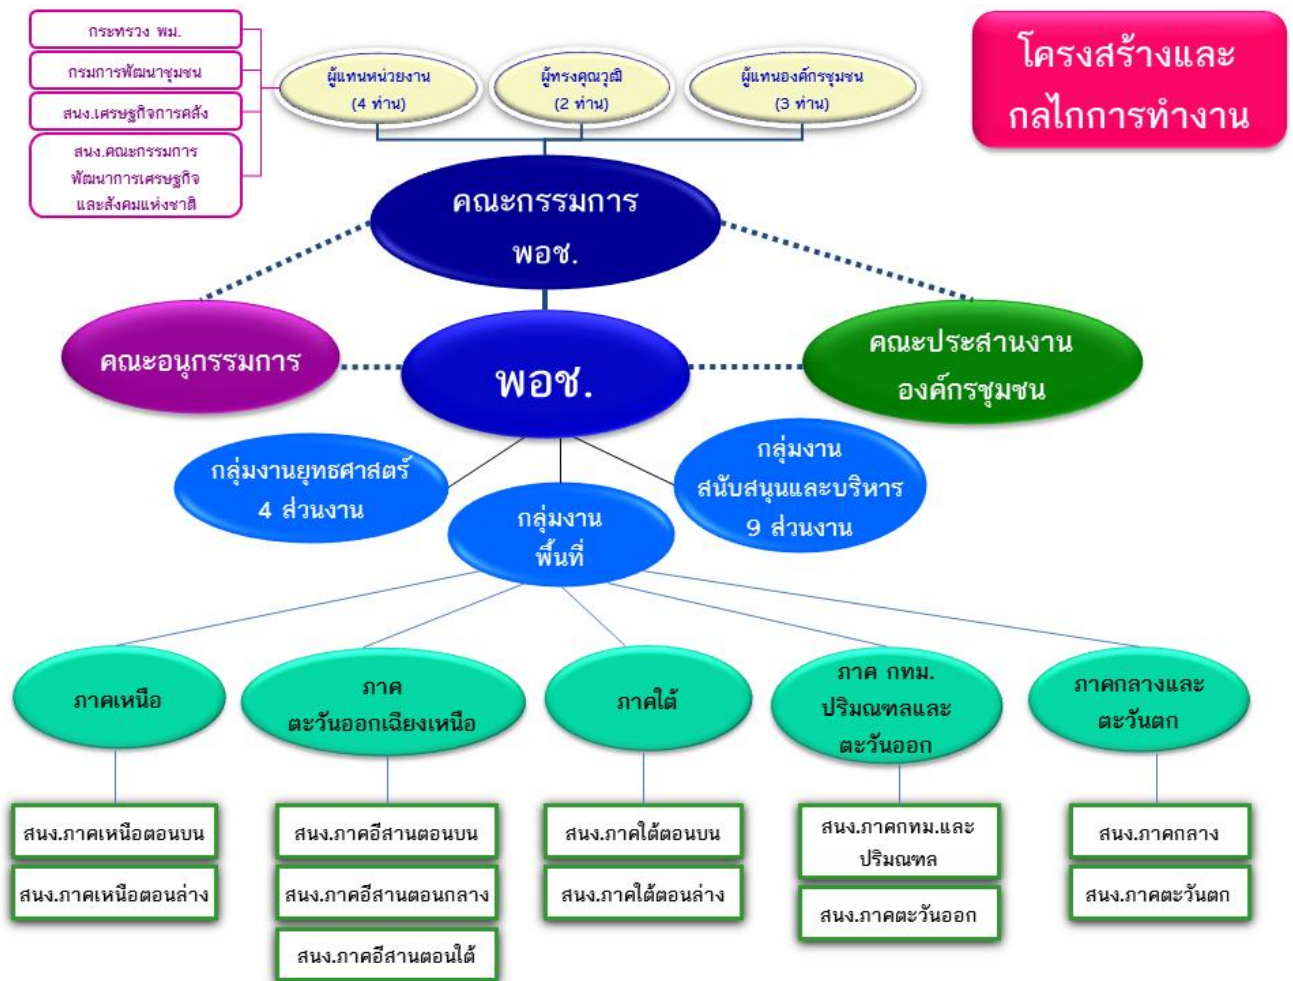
โครงสร้างและกลไกการทำงาน

กระทรวง พม.

กรมการพัฒนาชุมชน

สนง.เศรษฐกิจการคลัง

สนง.คณะกรรมการพัฒนาการเศรษฐกิจและสังคมแห่งชาติ

ผู้แทนหน่วยงาน (4 ท่าน)

ผู้ทรงคุณวุฒิ (2 ท่าน)

ผู้แทนองค์กรชุมชน (3 ท่าน)

คณะกรรมการ พอช.

คณะอนุกรรมการ

พอช.

คณะประสานงานองค์กรชุมชน

กลุ่มงานยุทธศาสตร์ 4 ส่วนงาน

กลุ่มงานพื้นที่

กลุ่มงานสนับสนุนและบริหาร 9 ส่วนงาน

ภาคเหนือ

ภาคตะวันออกเฉียงเหนือ

ภาคใต้

ภาค กทม. ปริมณฑลและตะวันออก

ภาคกลางและตะวันตก

สนง.ภาคเหนือตอนบน

สนง.ภาคเหนือตอนล่าง

สนง.ภาคอีสานตอนบน

สนง.ภาคอีสานตอนกลาง

สนง.ภาคอีสานตอนใต้

สนง.ภาคใต้ตอนบน

สนง.ภาคใต้ตอนล่าง

สนง.ภาคกทม.และปริมณฑล

สนง.ภาคตะวันออก

สนง.ภาคกลาง

สนง.ภาคตะวันตก